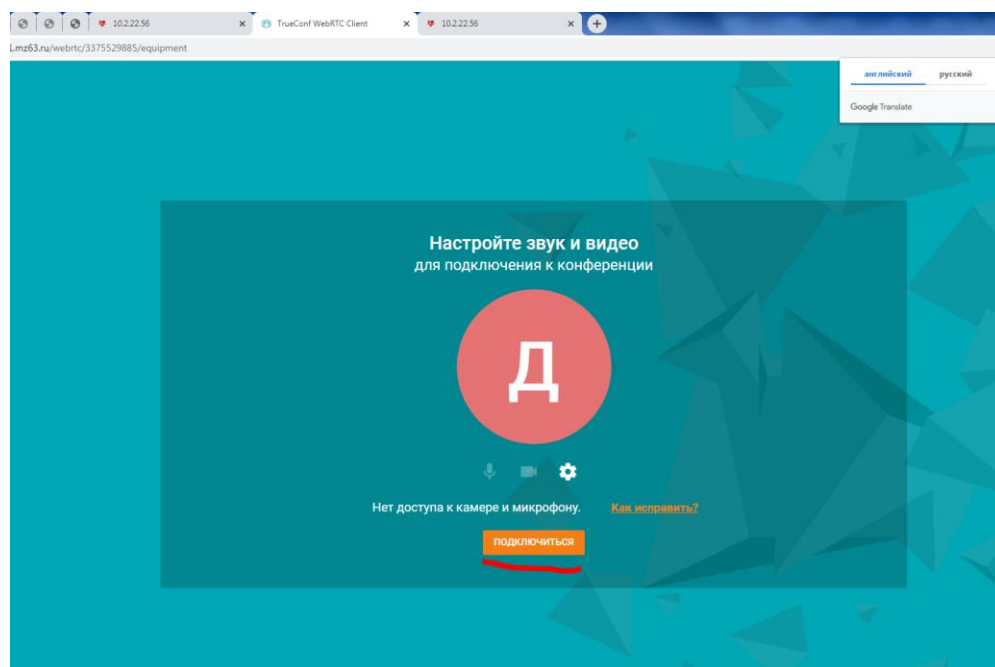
10.2.22.56 ×
TrueConf WebRTC Client ×
10.2.22.56 ×

l.mz63.ru/webrtc/3375529885/equipment

английский русский
Google Translate

Настройте звук и видео
для подключения к конференции

Д

Нет доступа к камере и микрофону. Как исправить?

ПОДКЛЮЧИТЬСЯ